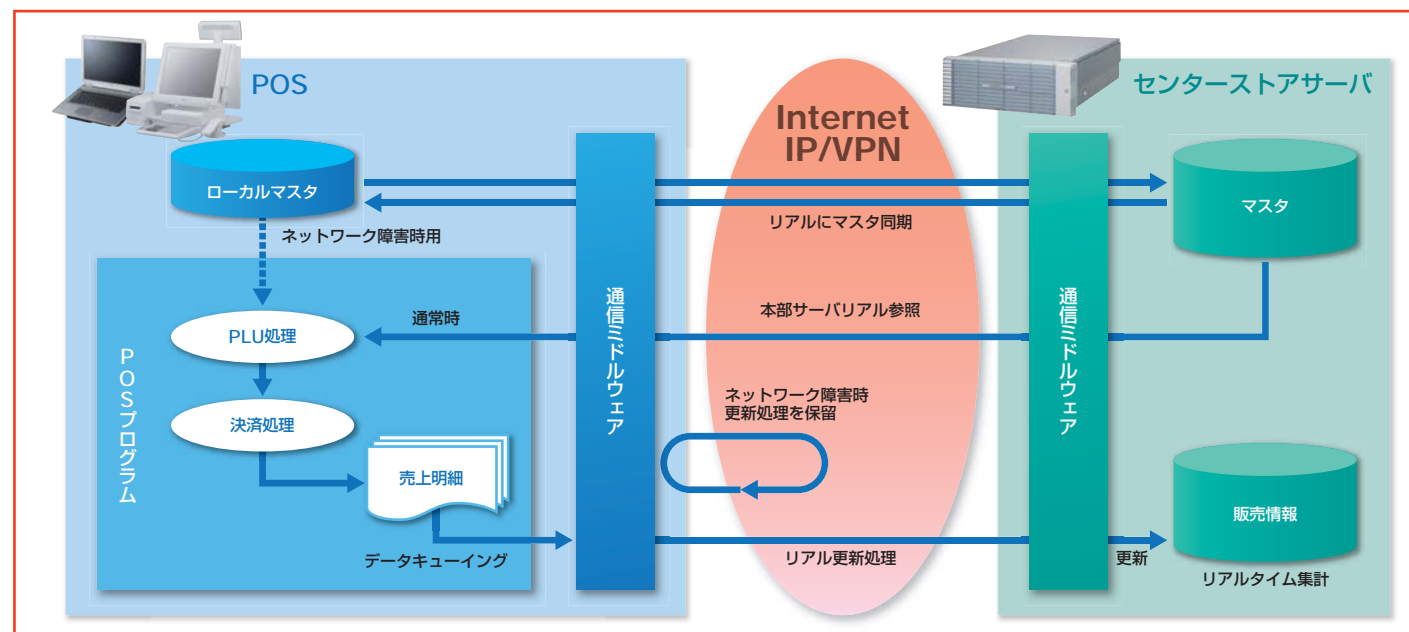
POS

Internet
IP/VPN

センターストアサーバ

ローカルマスタ

マスタ

リアルにマスタ同期

ネットワーク障害時用

通信ミドルウェア

通信ミドルウェア

本部サーバリアル参照

通常時

PLU処理

POSプログラム

決済処理

ネットワーク障害時
更新処理を保留

売上明細

販売情報

データキューイング

リアル更新処理

更新

リアルタイム集計